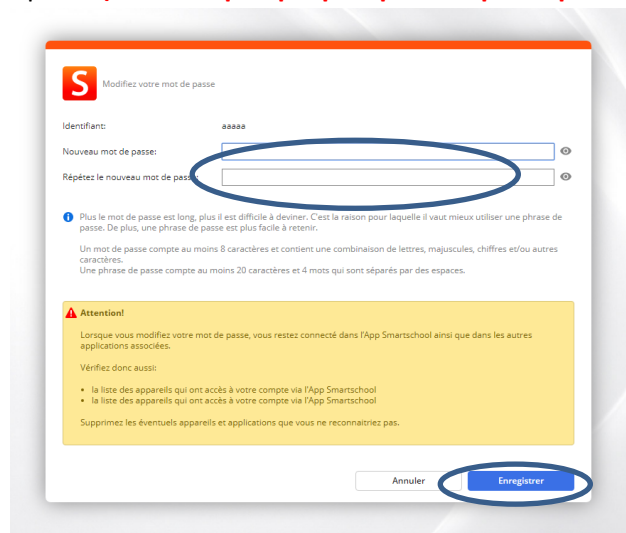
S

Modifiez votre mot de passe

Identifiant: aaaaa

Nouveau mot de passe:

Répétez le nouveau mot de passe:

Plus le mot de passe est long, plus il est difficile à deviner. C'est la raison pour laquelle il vaut mieux utiliser une phrase de passe. De plus, une phrase de passe est plus facile à retenir.

Un mot de passe compte au moins 8 caractères et contient une combinaison de lettres, majuscules, chiffres et/ou autres caractères.
Une phrase de passe compte au moins 20 caractères et 4 mots qui sont séparés par des espaces.

Attention!

Lorsque vous modifiez votre mot de passe, vous restez connecté dans l'App Smartschool ainsi que dans les autres applications associées.

Vérifiez donc aussi:

• la liste des appareils qui ont accès à votre compte via l'App Smartschool
• la liste des appareils qui ont accès à votre compte via l'App Smartschool

Supprimez les éventuels appareils et applications que vous ne reconnaîtriez pas.

Annuler

Enregistrer